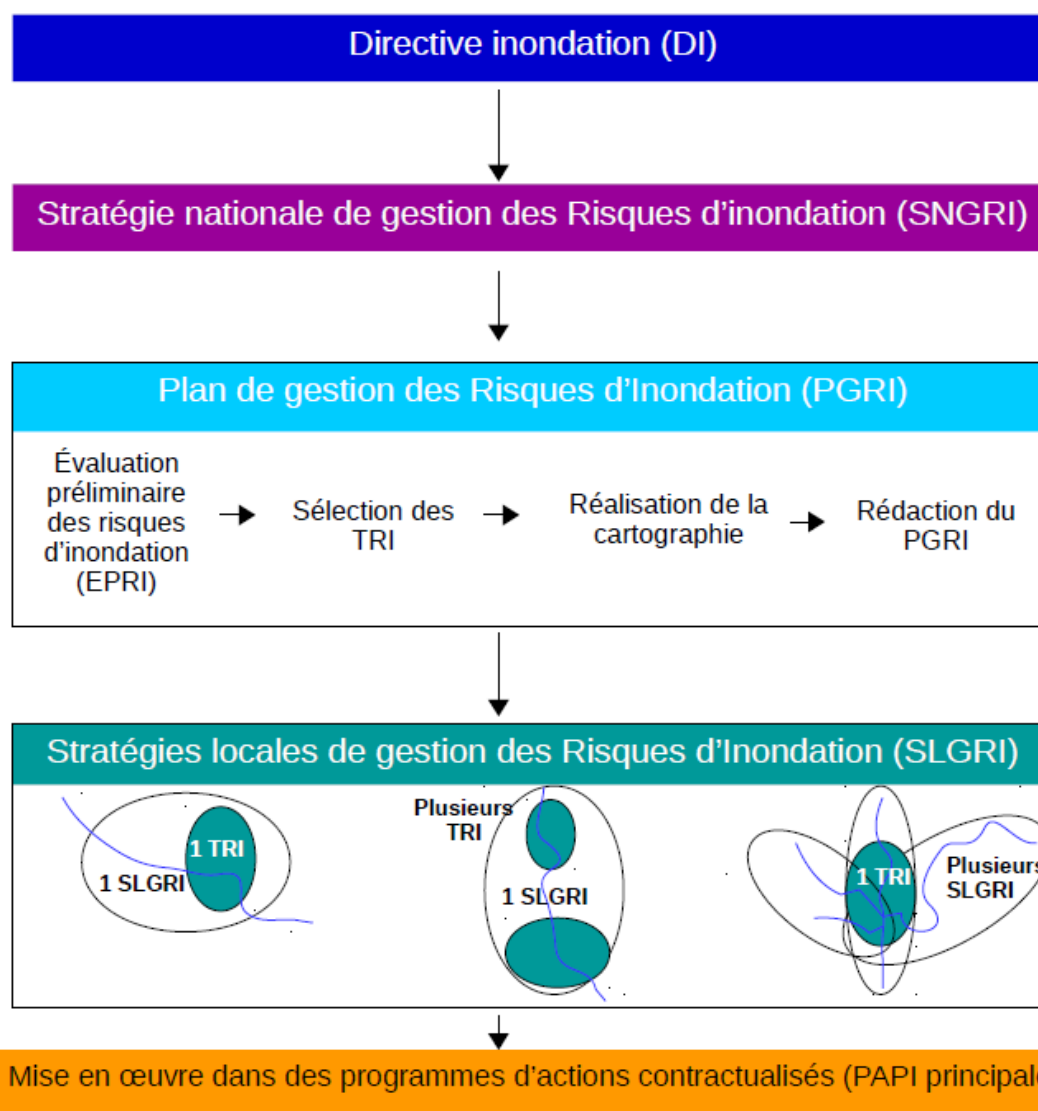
Directive inondation (DI)

Stratégie nationale de gestion des Risques d'inondation (SNGRI)

Plan de gestion des Risques d'Inondation (PGRI)

Évaluation préliminaire des risques d'inondation (EPRI) → Sélection des TRI → Réalisation de la cartographie → Rédaction du PGRI

Stratégies locales de gestion des Risques d'Inondation (SLGRI)

1 TRI
1 SLGRI

Plusieurs TRI
1 SLGRI

1 TRI
Plusieurs SLGRI

Mise en œuvre dans des programmes d'actions contractualisés (PAPI principal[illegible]